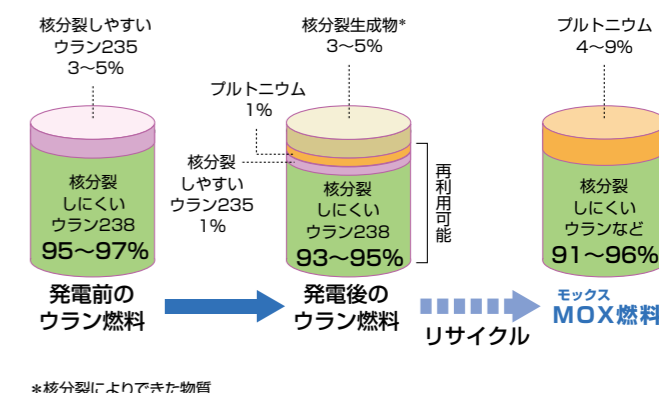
核分裂しやすい
ウラン235
3～5%

核分裂
しにくい
ウラン238
95～97%

発電前の
ウラン燃料

核分裂生成物*
3～5%

プルトニウム
1%

核分裂
しやすい
ウラン235
1%

核分裂
しにくい
ウラン238
93～95%

再利用可能

発電後の
ウラン燃料

プルトニウム
4～9%

核分裂
しにくい
ウランなど
91～96%

リサイクル

モックス
MOX燃料

*核分裂によりできた物質